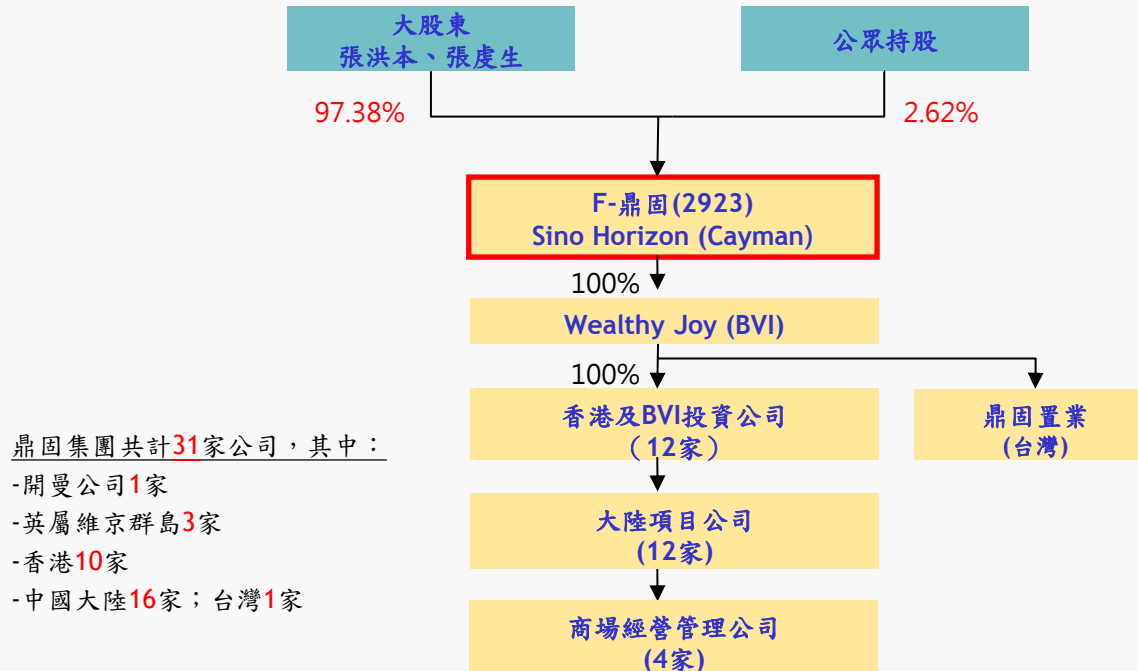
大股東
張洪本、張虔生

公眾持股

97.38%

2.62%

F-鼎固(2923)
Sino Horizon (Cayman)

100%

Wealthy Joy (BVI)

100%

香港及BVI投資公司
（12家）

鼎固置業
(台灣)

大陸項目公司
(12家)

商場經營管理公司
(4家)

鼎固集團共計31家公司，其中：
-開曼公司1家
-英屬維京群島3家
-香港10家
-中國大陸16家；台灣1家